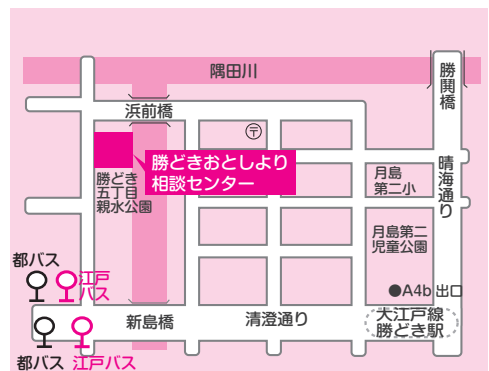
隅田川

勝鬨橋

浜前橋

〒

勝どきおとしより
相談センター

勝どき
五丁目
親水公園

月島
第二小

晴海通り

月島第二
児童公園

都バス

江戸
バス

●A4b 出口

新島橋

清澄通り

大江戸線
勝どき駅

都バス

江戸バス